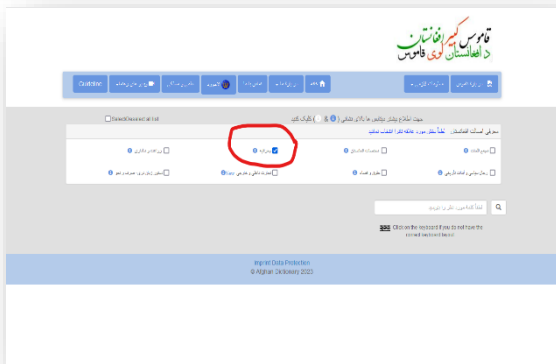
قاموس کبیر افغانستان
د افغانستان لوی قاموس

Contribute

Select/deselect all list

معرفی اسنادی : لطفاً بیشتر مورد علاقه خود را انتخاب نمایید

Click on the keyboard if you do not have the correct keyboard layout

Imprint Data Protection
© Afghan Dictionary 2023